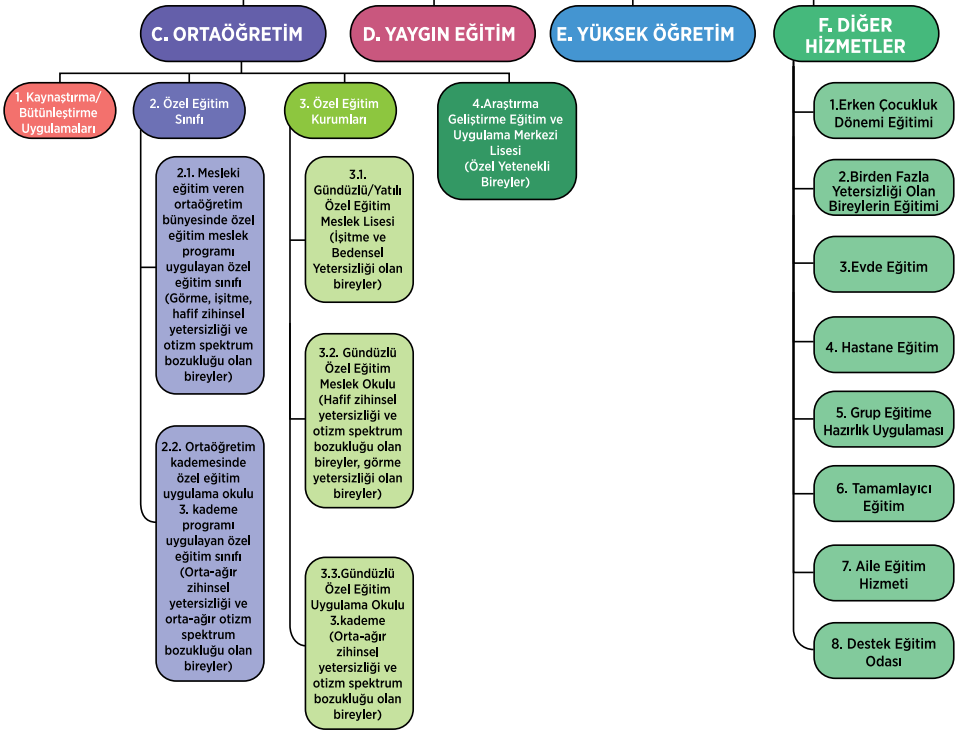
C. ORTAÖĞRETİM

D. YAYGIN EĞİTİM

E. YÜKSEK ÖĞRETİM

F. DİĞER HİZMETLER

1. Kaynaştırma/ Bütünleştirme Uygulamaları

2. Özel Eğitim Sınıfı

2.1. Mesleki eğitim veren ortaöğretim bünyesinde özel eğitim meslek programı uygulayan özel eğitim sınıfı (Görme, işitme, hafif zihinsel yetersizliği ve otizm spektrum bozukluğu olan bireyler)

2.2. Ortaöğretim kademesinde özel eğitim uygulama okulu 3. kademe programı uygulayan özel eğitim sınıfı (Orta-ağır zihinsel yetersizliği ve orta-ağır otizm spektrum bozukluğu olan bireyler)

3. Özel Eğitim Kurumları

3.1. Gündüzlü/Yatılı Özel Eğitim Meslek Lisesi (İşitme ve Bedensel Yetersizliği olan bireyler)

3.2. Gündüzlü Özel Eğitim Meslek Okulu (Hafif zihinsel yetersizliği ve otizm spektrum bozukluğu olan bireyler, görme yetersizliği olan bireyler)

3.3.Gündüzlü Özel Eğitim Uygulama Okulu 3.kademe (Orta-ağır zihinsel yetersizliği ve otizm spektrum bozukluğu olan bireyler)

4.Araştırma Geliştirme Eğitim ve Uygulama Merkezi Lisesi (Özel Yetenekli Bireyler)

1.Erken Çocukluk Dönemi Eğitimi

2.Birden Fazla Yetersizliği Olan Bireylerin Eğitimi

3.Evde Eğitim

4. Hastane Eğitim

5. Grup Eğitime Hazırlık Uygulaması

6. Tamamlayıcı Eğitim

7. Aile Eğitim Hizmeti

8. Destek Eğitim Odası